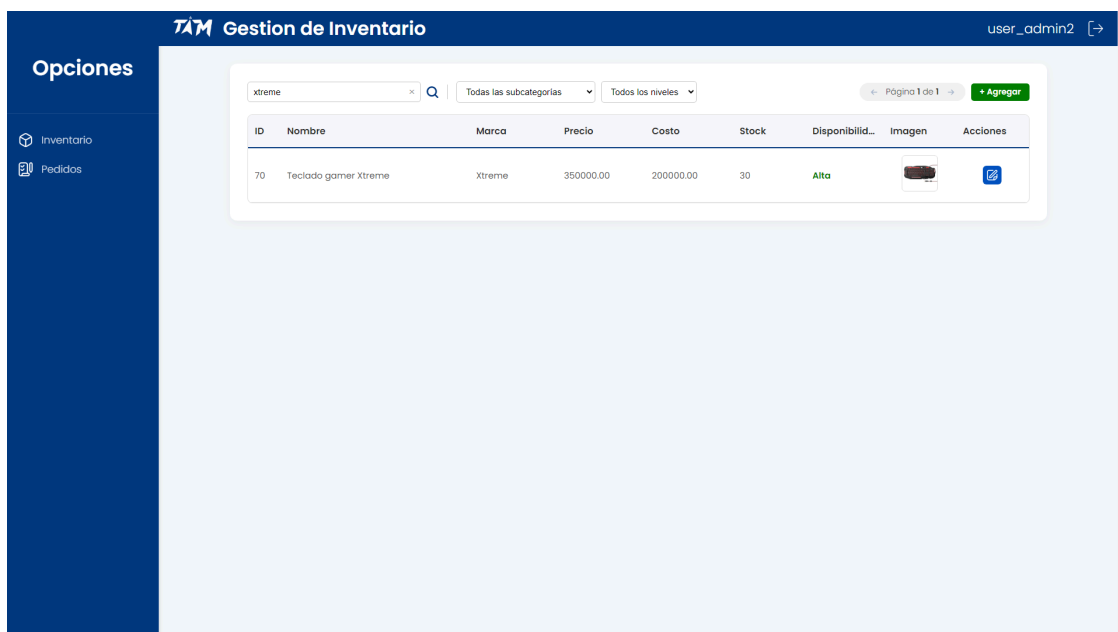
TAM Gestion de Inventario

user_admin2

Opciones

Inventario

Pedidos

xtreme ×

Todas las subcategorías

Todos los niveles

← Página 1 de 1 →

+ Agregar

| ID | Nombre | Marca | Precio | Costo | Stock | Disponibilid... | Imagen | Acciones |
|---|---|---|---|---|---|---|---|---|
| 70 | Teclado gamer Xtreme | Xtreme | 350000.00 | 200000.00 | 30 | Alta | | |